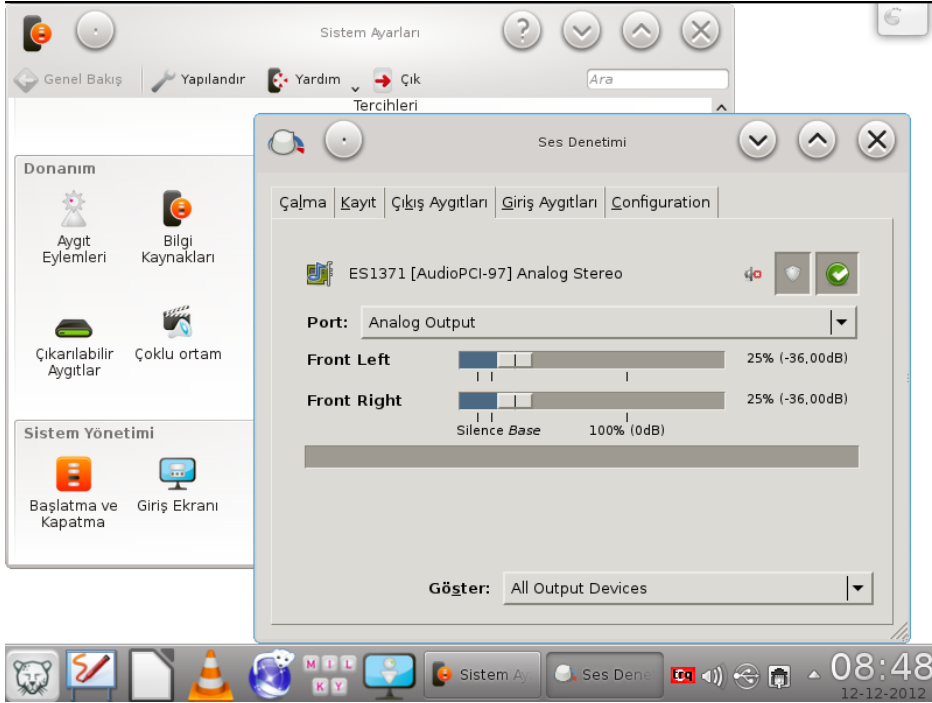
Sistem Ayarları

Genel Bakış
Yapılandır
Yardım
Çık
Ara
Tercihleri

Donanım
Aygıt Eylemleri
Bilgi Kaynakları
Çıkarılabilir Aygıtlar
Çoklu ortam

Sistem Yönetimi
Başlatma ve Kapatma
Giriş Ekranı

Ses Denetimi

Çalma
Kayıt
Çıkış Aygıtları
Giriş Aygıtları
Configuration

ES1371 [AudioPCI-97] Analog Stereo

Port: Analog Output

Front Left 25% (-36,00dB)
Front Right 25% (-36,00dB)
Silence Base 100% (0dB)

Göster: All Output Devices

M I L
K Y
Sistem Ay
Ses Dene
08:48
12-12-2012